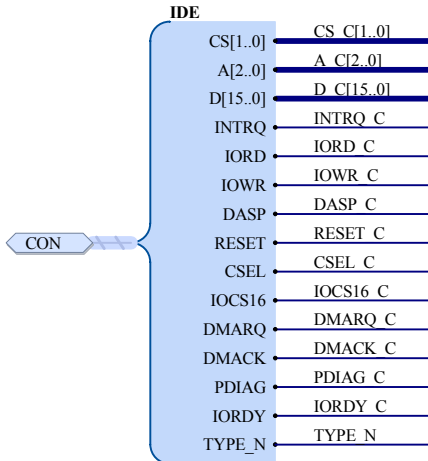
IDE

CON

CS[1..0]
A[2..0]
D[15..0]
INTRQ
IORD
IOWR
DASP
RESET
CSEL
IOCS16
DMARQ
DMACK
PDIAG
IORDY
TYPE_N

CS_C[1..0]
A_C[2..0]
D_C[15..0]
INTRQ_C
IORD_C
IOWR_C
DASP_C
RESET_C
CSEL_C
IOCS16_C
DMARQ_C
DMACK_C
PDIAG_C
IORDY_C
TYPE_N